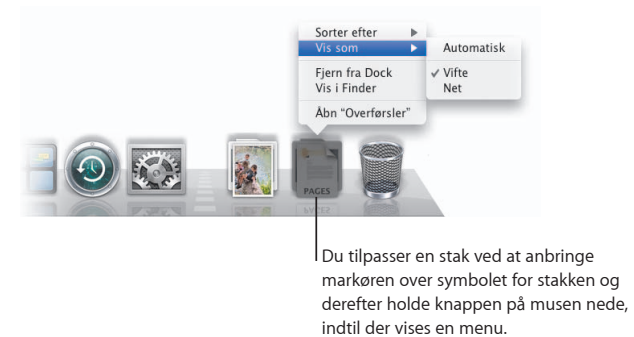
Sorter efter
Vis som
Fjern fra Dock
Vis i Finder
Åbn "Overførsler"

Automatisk
✓ Vifte
Net

PAGES

Du tilpasser en stak ved at anbringe markøren over symbolet for stakken og derefter holde knappen på musen nede, indtil der vises en menu.